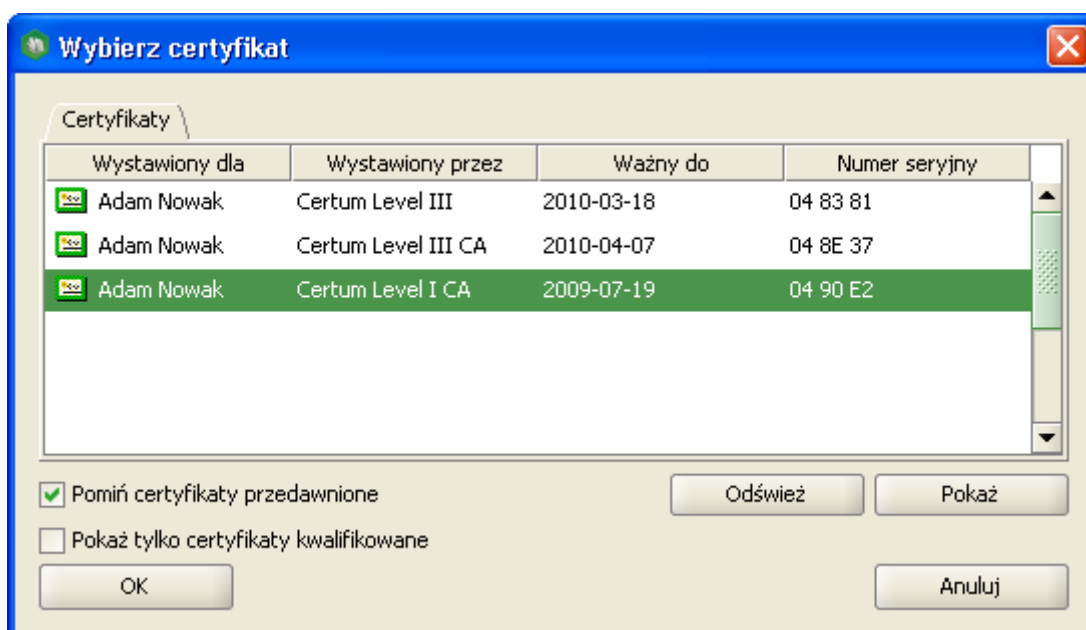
Wybierz certyfikat

Certyfikaty

| Wystawiony dla | Wystawiony przez | Ważny do | Numer seryjny |
|---|---|---|---|
| Adam Nowak | Certum Level III | 2010-03-18 | 04 83 81 |
| Adam Nowak | Certum Level III CA | 2010-04-07 | 04 8E 37 |
| Adam Nowak | Certum Level I CA | 2009-07-19 | 04 90 E2 |

Pomiń certyfikaty przedawnione

Odśwież

Pokaż

Pokaż tylko certyfikaty kwalifikowane

OK

Anuluj